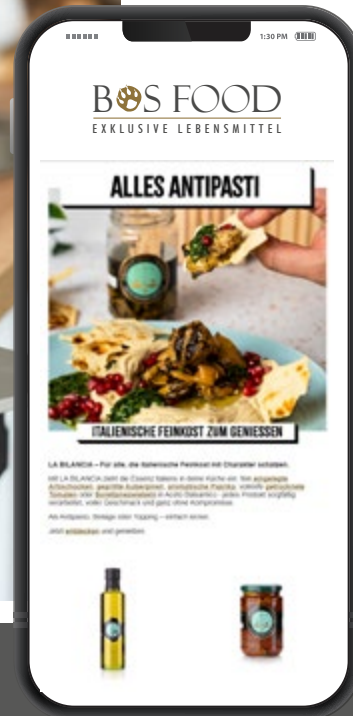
1:30 PM

BOS FOOD
EXKLUSIVE LEBENSMITTEL

ALLES ANTIPASTI

ITALIENISCHE FEINKOST ZUM GENIESSEN

LA BILANCIA – Für alle, die italienische Feinkost mit Charakter schätzen.

Mit LA BILANCIA zieht die Cosenz Italiens in deine Küche ein: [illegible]

Als Antipasto, Beilage oder Topping – einfach lecken.

Jetzt entdecken und genießen.